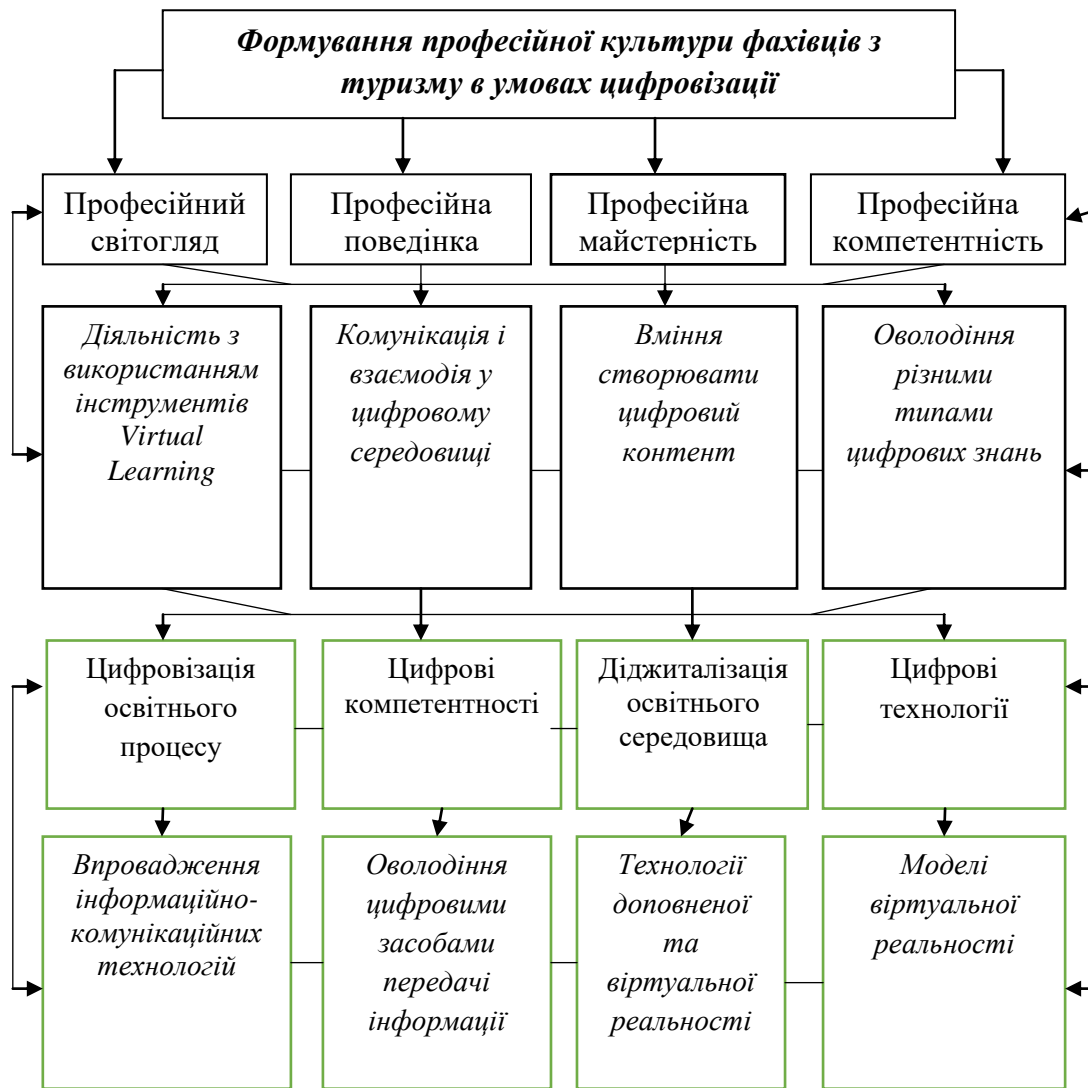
Формування професійної культури фахівців з туризму в умовах цифровізації

Професійний світогляд

Професійна поведінка

Професійна майстерність

Професійна компетентність

Діяльність з використанням інструментів Virtual Learning

Комунікація і взаємодія у цифровому середовищі

Вміння створювати цифровий контент

Оволодіння різними типами цифрових знань

Цифровізація освітнього процесу

Цифрові компетентності

Діджиталізація освітнього середовища

Цифрові технології

Впровадження інформаційно-комунікаційних технологій

Оволодіння цифровими засобами передачі інформації

Технології доповненої та віртуальної реальності

Моделі віртуальної реальності